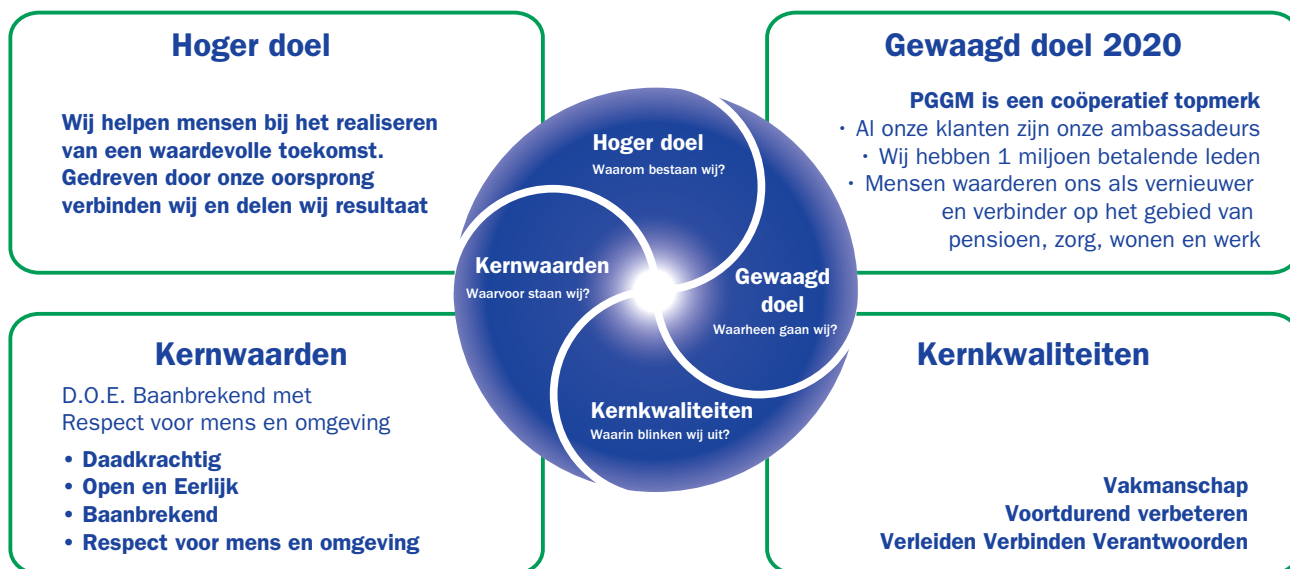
Hoger doel

Wij helpen mensen bij het realiseren van een waardevolle toekomst. Gedreven door onze oorsprong verbinden wij en delen wij resultaat

Gewaagd doel 2020

PGGM is een coöperatief topmerk
• Al onze klanten zijn onze ambassadeurs
• Wij hebben 1 miljoen betalende leden
• Mensen waarderen ons als vernieuwer en verbinder op het gebied van pensioen, zorg, wonen en werk

Hoger doel
Waarom bestaan wij?

Kernwaarden
Waarvoor staan wij?

Gewaagd doel
Waarheen gaan wij?

Kernkwaliteiten
Waarin blinken wij uit?

Kernwaarden

D.O.E. Baanbrekend met Respect voor mens en omgeving

• Daadkrachtig
• Open en Eerlijk
• Baanbrekend
• Respect voor mens en omgeving

Kernkwaliteiten

Vakmanschap
Voortdurend verbeteren
Verleiden Verbinden Verantwoorden